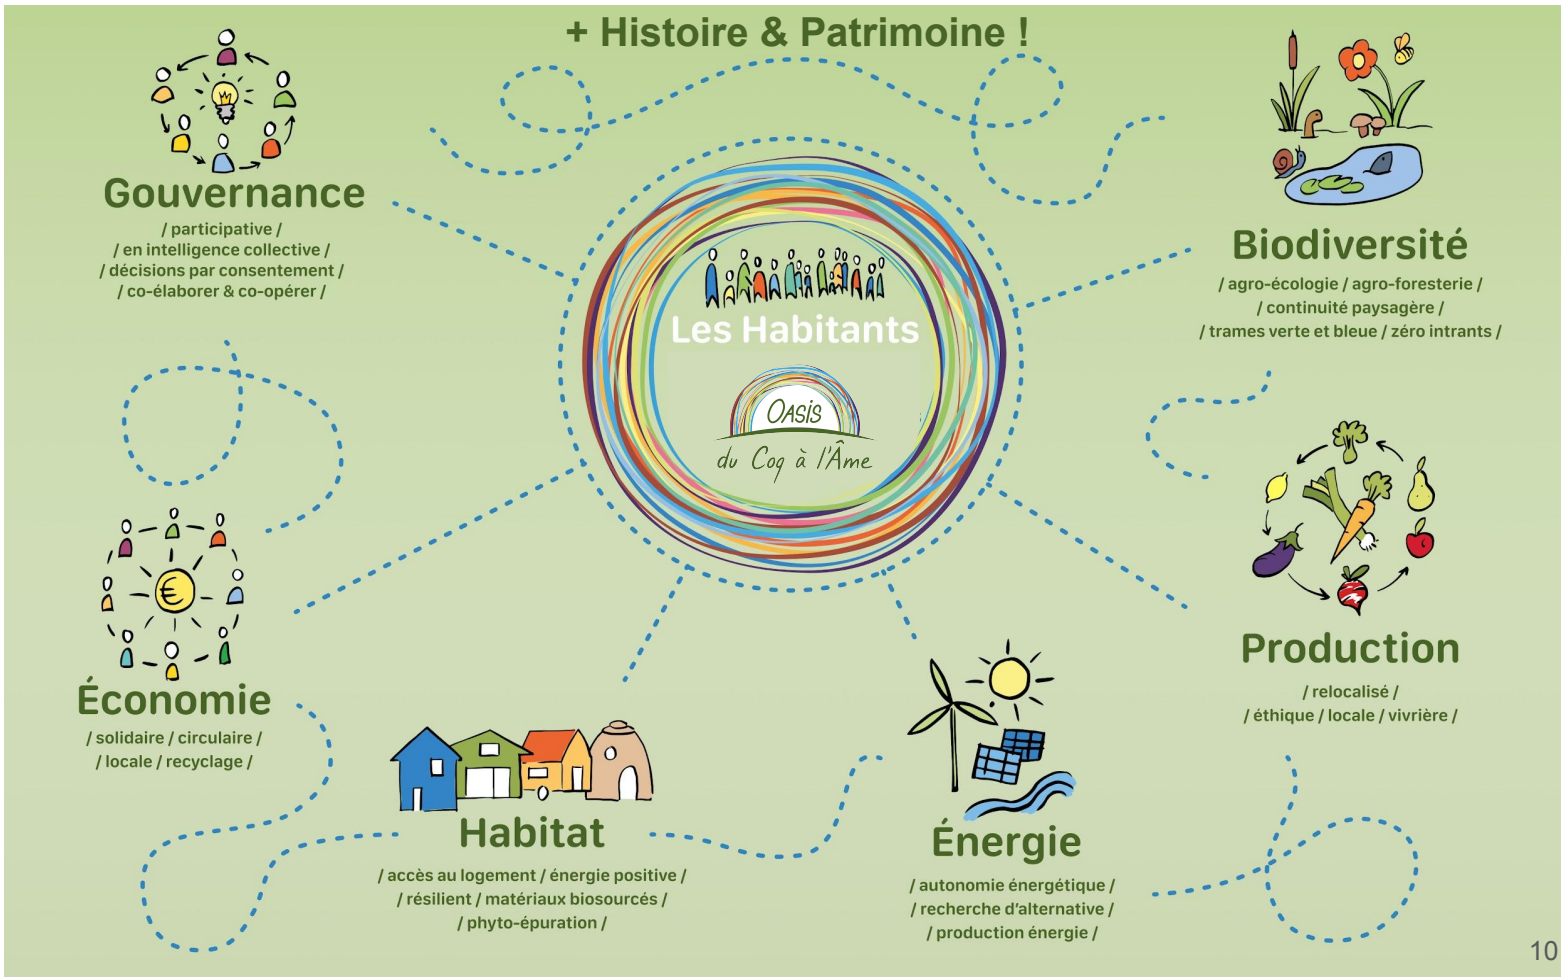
+ Histoire & Patrimoine !

Gouvernance
/ participative /
/ en intelligence collective /
/ décisions par consentement /
/ co-élaborer & co-opérer /

Les Habitants

OASIS
du Coq à l'Âme

Biodiversité
/ agro-écologie / agro-foresterie /
/ continuité paysagère /
/ trames verte et bleue / zéro intrants /

Économie
/ solidaire / circulaire /
/ locale / recyclage /

Production
/ relocalisé /
/ éthique / locale / vivrière /

Habitat
/ accès au logement / énergie positive /
/ résilient / matériaux biosourcés /
/ phyto-épuration /

Énergie
/ autonomie énergétique /
/ recherche d'alternative /
/ production énergie /

10